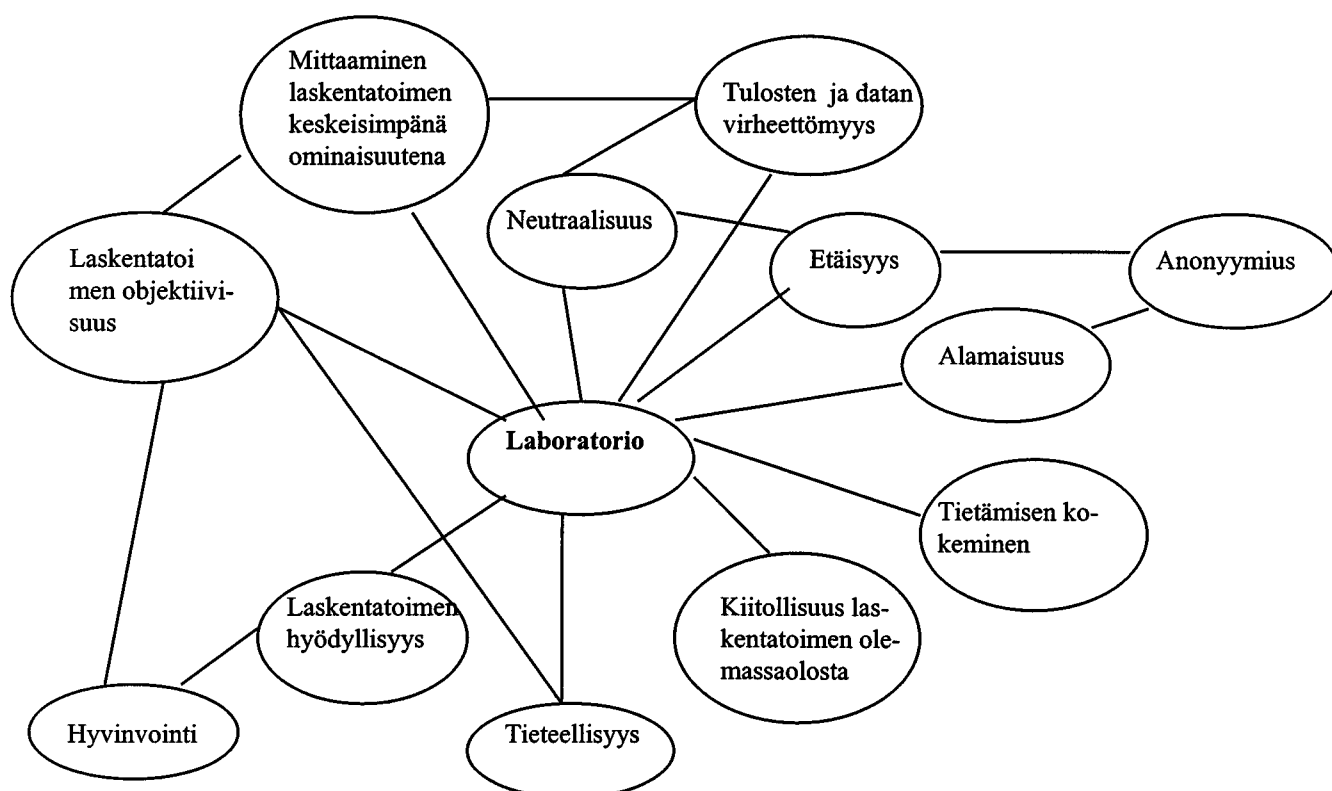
Mittaaminen laskentatoimen keskeisimpänä ominaisuutena

Tulosten ja datan virheettömyys

Neutraalisuus

Etäisyys

Anonyymius

Laskentatoimen objektiivisuus

Alamaisuus

Laboratorio

Tietämisen kokeminen

Laskentatoimen hyödyllisyys

Kiitollisuus laskentatoimen olemassaolosta

Hyvinvointi

Tieteellisyys